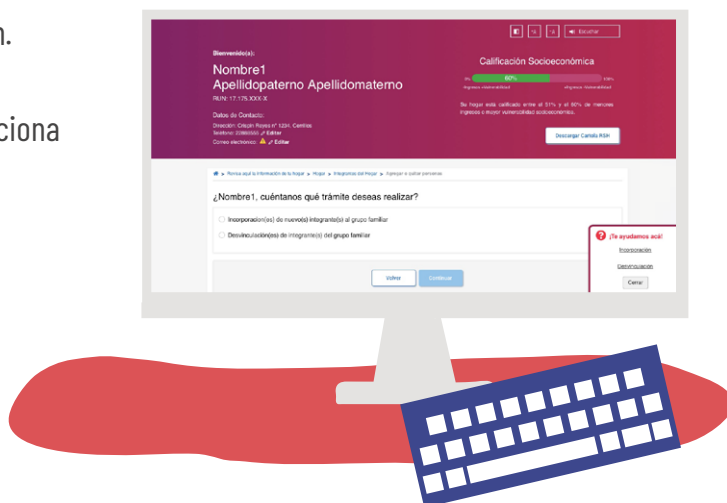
n.

ciona

Escuchar

Bienvenido(a):

Nombre1
Apellidopaterno Apellidomaterno

RUN: 17.175.XXX-X

Datos de Contacto:

Dirección: Crispín Reyes n° 1234, Centros
Teléfono: 20880000 Editar
Correo electrónico: Editar

Calificación Socioeconómica

0%
60%
100%

Su hogar está calificado entre el 51% y el 60% de menores ingresos o mayor vulnerabilidad socioeconómica.

Descargar Cartola RSH

¿Nombre1, cuéntanos qué trámite deseas realizar?

Incorporacion(es) de nuevo(s) integrante(s) al grupo familiar

Desvinculación(es) de integrante(s) del grupo familiar

Volver

Continuar

¡Te ayudamos acá!

Incorporación

Desvinculación

Cerrar